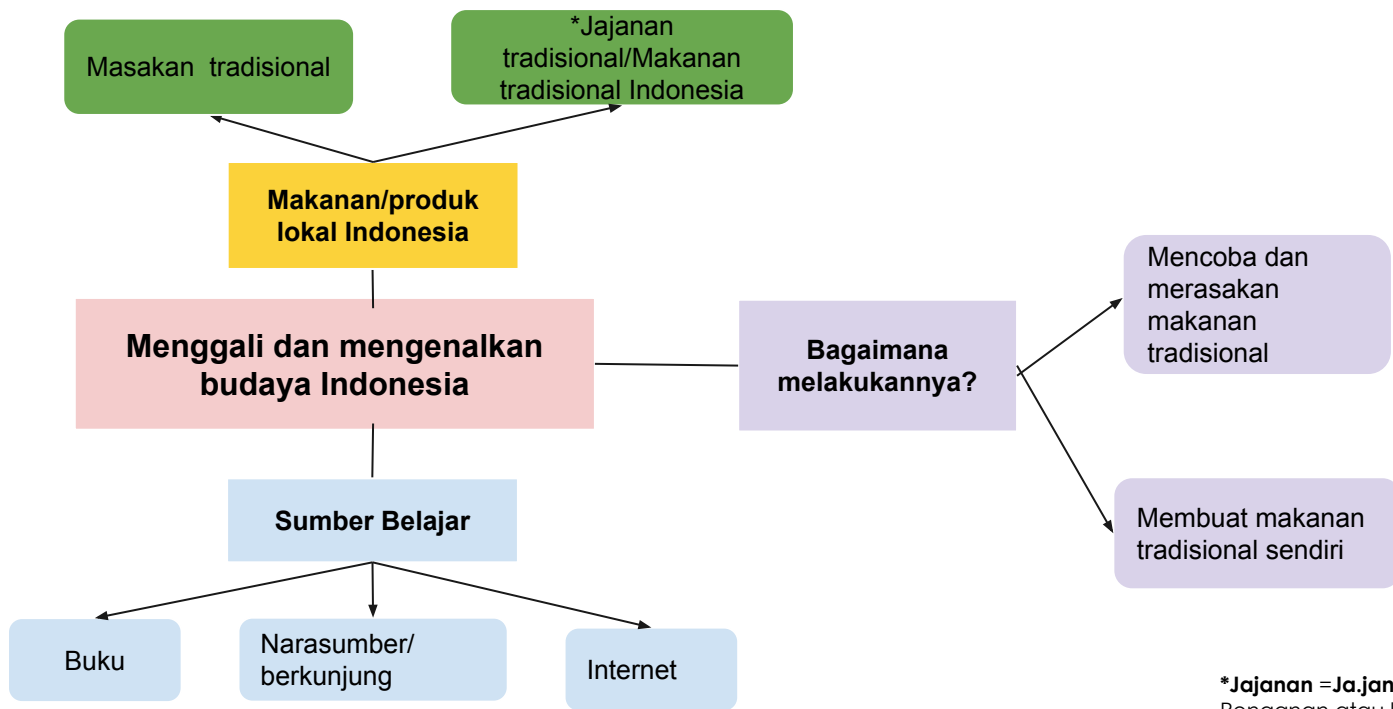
Masakan tradisional

*Jajanan tradisional/Makanan tradisional Indonesia

Makanan/produk lokal Indonesia

Menggali dan mengenalkan budaya Indonesia

Bagaimana melakukannya?

Mencoba dan merasakan makanan tradisional

Membuat makanan tradisional sendiri

Sumber Belajar

Buku

Narasumber/ berkunjung

Internet

*Jajanan =Ja.jan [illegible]
Penganan atau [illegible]